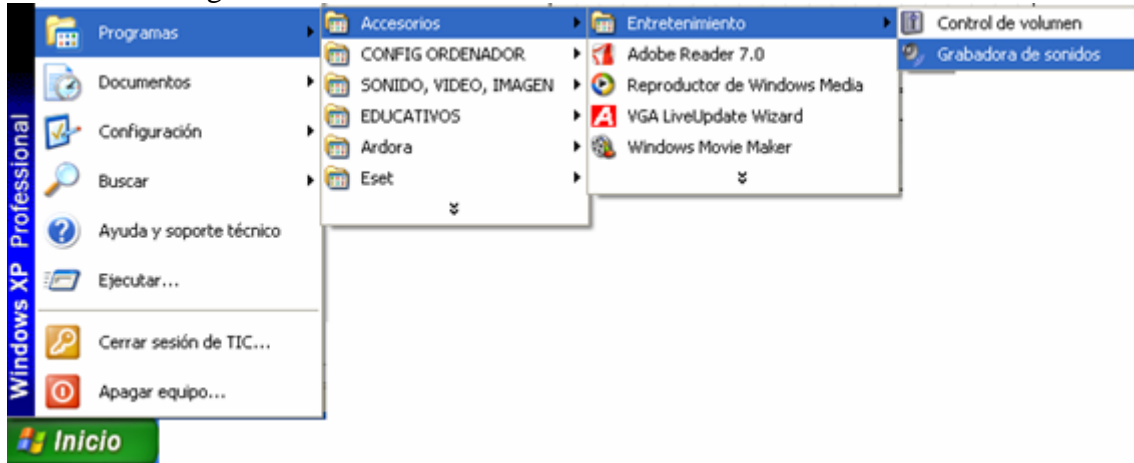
Windows XP Professional

Programas
Documentos
Configuración
Buscar
Ayuda y soporte técnico
Ejecutar...
Cerrar sesión de TIC...
Apagar equipo...

Inicio

Accesorios
CONFIG ORDENADOR
SONIDO, VIDEO, IMAGEN
EDUCATIVOS
Ardora
Eset

Entretenimiento
Adobe Reader 7.0
Reproductor de Windows Media
VGA LiveUpdate Wizard
Windows Movie Maker

Control de volumen
Grabadora de sonidos